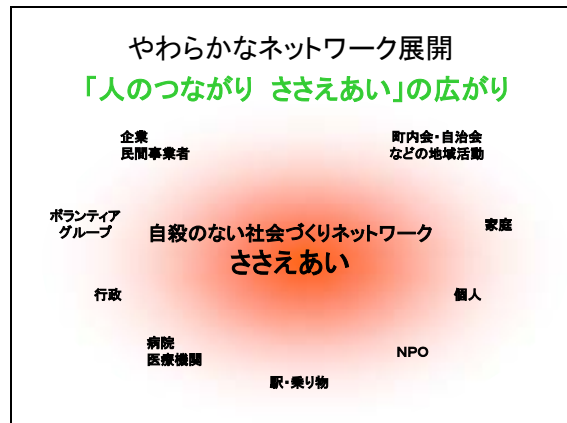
やわらかなネットワーク展開

「人のつながり　ささえあい」の広がり

企業
民間事業者

町内会・自治会
などの地域活動

ボランティア
グループ

自殺のない社会づくりネットワーク
ささえあい

家庭

行政

個人

病院
医療機関

NPO

駅・乗り物